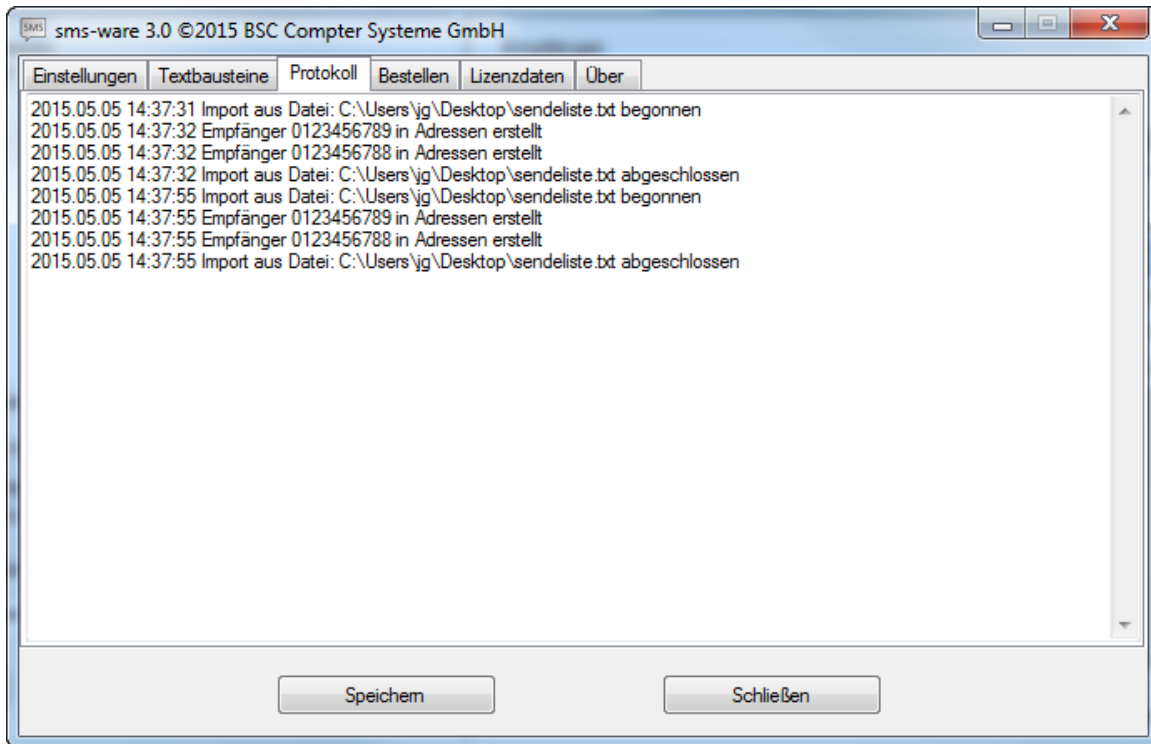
SMS sms-ware 3.0 ©2015 BSC Compter Systeme GmbH

Einstellungen | Textbausteine | Protokoll | Bestellen | Lizenzdaten | Über

2015.05.05 14:37:31 Import aus Datei: C:\Users\jg\Desktop\sendeliste.txt begonnen
2015.05.05 14:37:32 Empfänger 0123456789 in Adressen erstellt
2015.05.05 14:37:32 Empfänger 0123456788 in Adressen erstellt
2015.05.05 14:37:32 Import aus Datei: C:\Users\jg\Desktop\sendeliste.txt abgeschlossen
2015.05.05 14:37:55 Import aus Datei: C:\Users\jg\Desktop\sendeliste.txt begonnen
2015.05.05 14:37:55 Empfänger 0123456789 in Adressen erstellt
2015.05.05 14:37:55 Empfänger 0123456788 in Adressen erstellt
2015.05.05 14:37:55 Import aus Datei: C:\Users\jg\Desktop\sendeliste.txt abgeschlossen

Speichern

Schließen